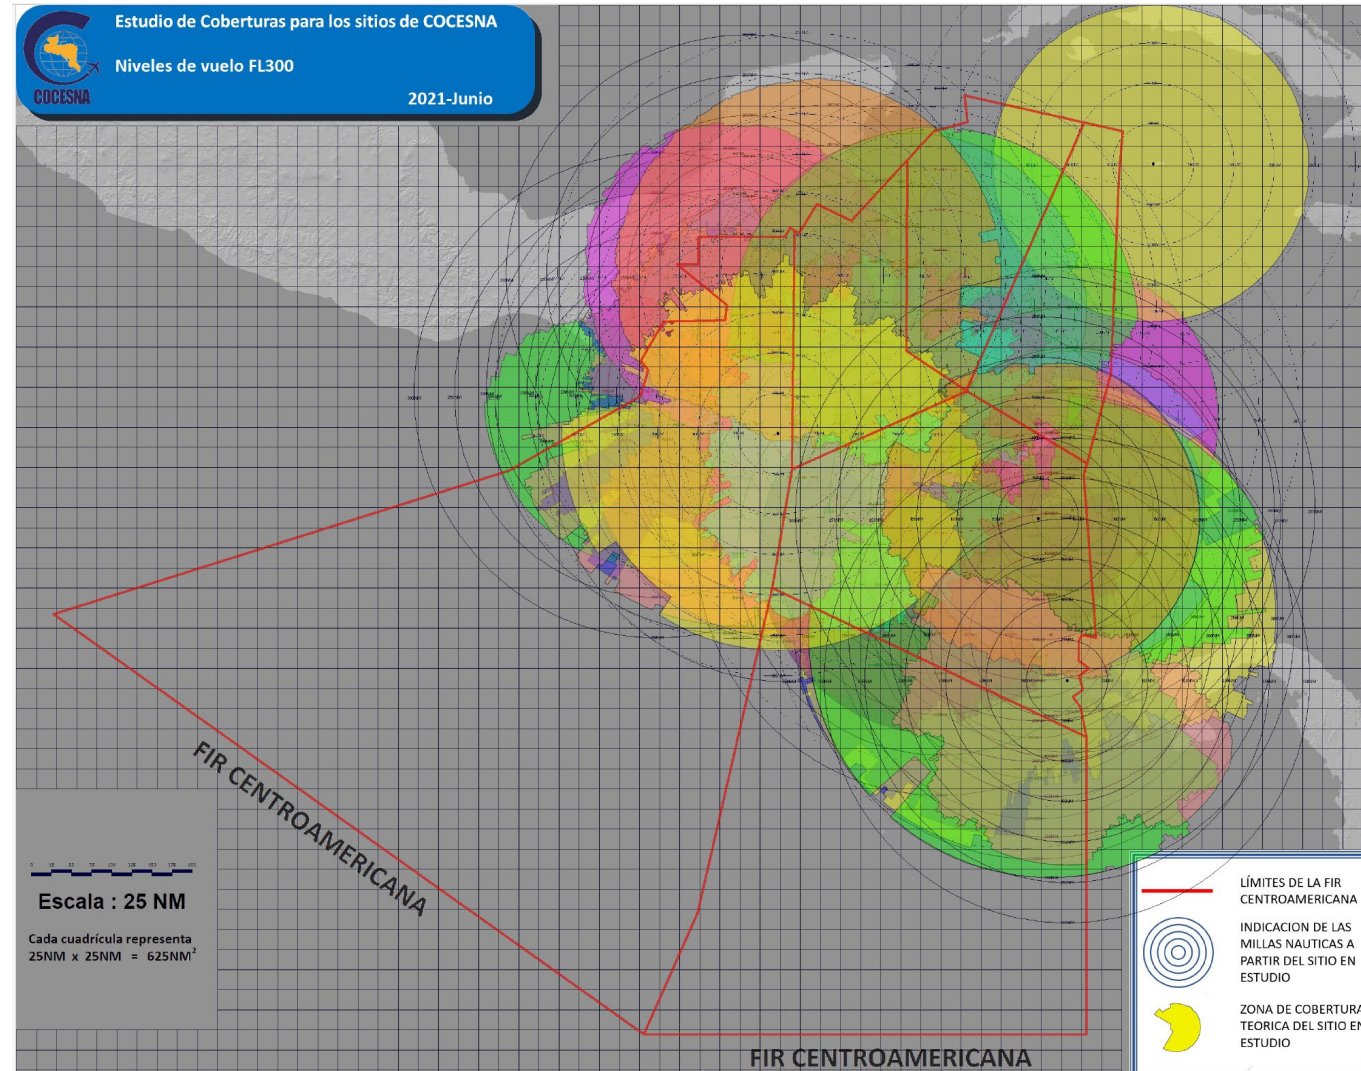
Estudio de Coberturas para los sitios de COCESNA

Niveles de vuelo FL300

COCESNA

2021-Junio

FIR CENTROAMERICANA

Escala : 25 NM

Cada cuadrícula representa 25NM x 25NM = 625NM$^2$

FIR CENTROAMERICANA

LÍMITES DE LA FIR CENTROAMERICANA

INDICACION DE LAS MILLAS NAUTICAS A PARTIR DEL SITIO EN ESTUDIO

ZONA DE COBERTURA TEORICA DEL SITIO EN ESTUDIO